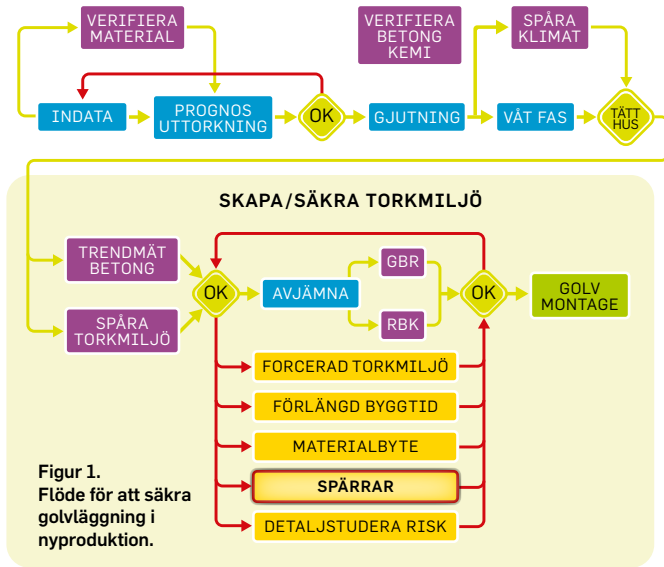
VERIFIERA MATERIAL

VERIFIERA BETONG KEMI

SPÅRA KLIMAT

INDATA

PROGNOS UTTORKNING

OK

GJUTNING

VÅT FAS

TÄTT HUS

SKAPA/SÄKRA TORKMILJÖ

TRENDMÄT BETONG

SPÅRA TORKMILJÖ

OK

AVJÄMNA

GBR

RBK

OK

GOLV MONTAGE

FORCERAD TORKMILJÖ

FÖRLÄNGD BYGGTID

MATERIALBYTE

SPÄRRAR

DETALJSTUDERA RISK

Figur 1. Flöde för att säkra golvläggning i nyproduktion.